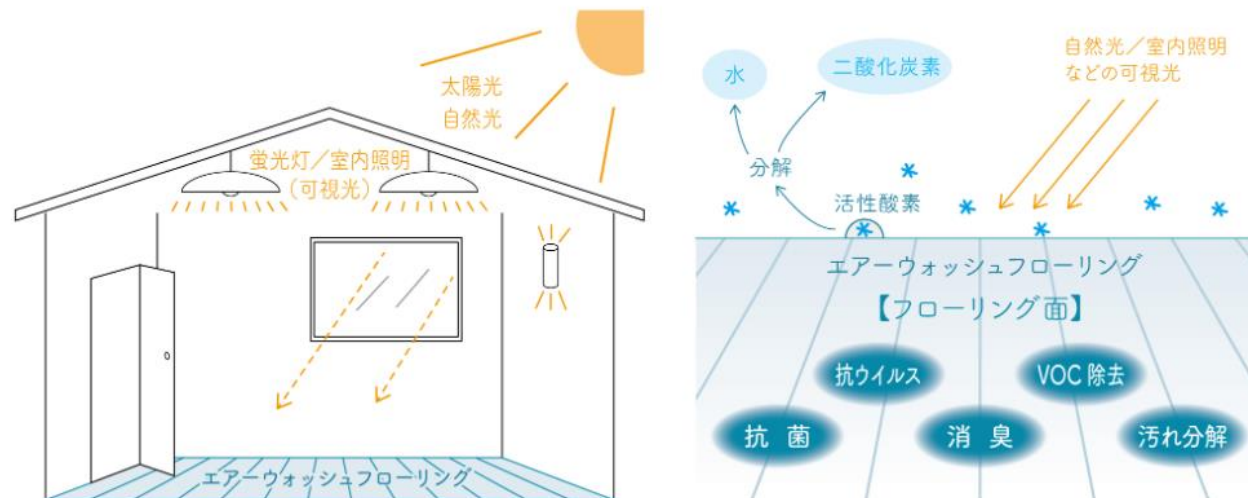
太陽光
自然光

蛍光灯／室内照明
（可視光）

エアーウォッシュフローリング

水

二酸化炭素

自然光／室内照明
などの可視光

分解

活性酸素

エアーウォッシュフローリング

【フローリング面】

抗ウイルス

VOC 除去

抗 菌

消 臭

汚れ分解